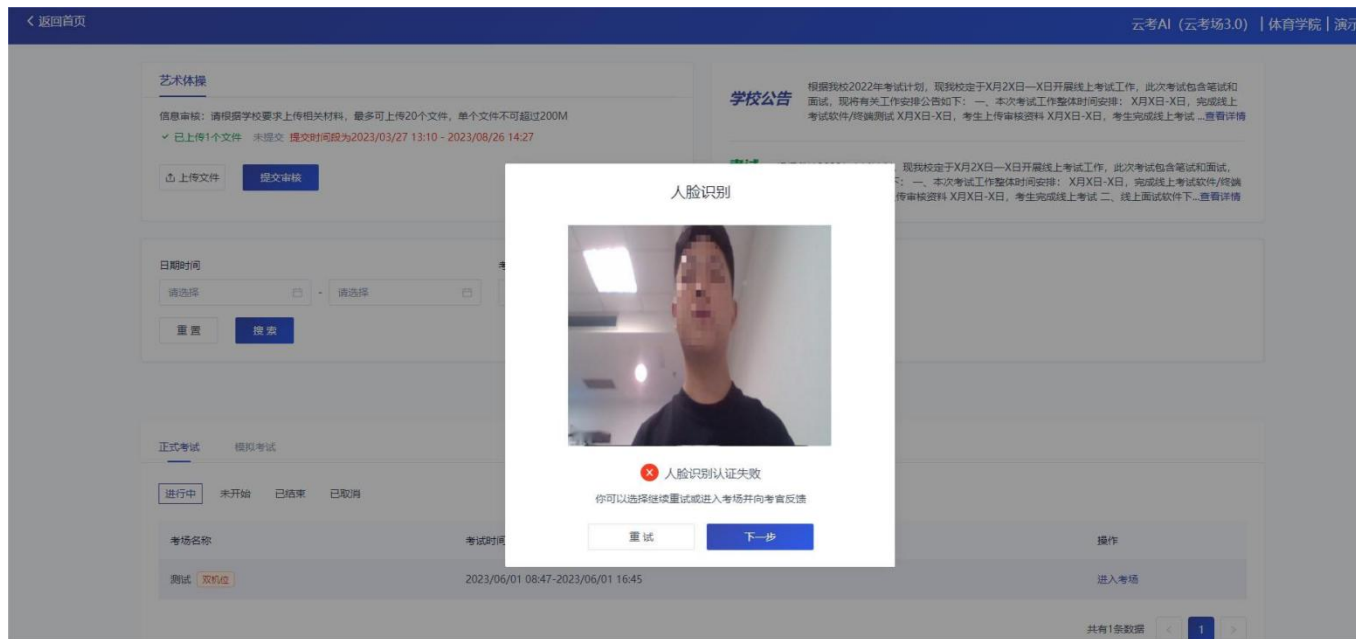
< 返回首页

云考AI（云考场3.0）| 体育学院 | 演示

艺术体操

信息审核：请根据学校要求上传相关材料，最多可上传20个文件，单个文件不可超过200M

✓ 已上传1个文件 未提交 提交时间段为2023/03/27 13:10 - 2023/08/26 14:27

上传文件 提交审核

学校公告

根据我校2022年考试计划，现我校定于X月2X日—X日开展线上考试工作，此次考试包含笔试和面试，现将有关工作安排公告如下：一、本次考试工作整体时间安排：X月X日-X日，完成线上考试软件/终端测试 X月X日-X日，考生上传审核资料 X月X日-X日，考生完成线上考试 ...查看详情

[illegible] 现我校定于X月2X日—X日开展线上考试工作，此次考试包含笔试和面试，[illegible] 一、本次考试工作整体时间安排：X月X日-X日，完成线上考试软件/终端 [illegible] 传审核资料 X月X日-X日，考生完成线上考试 二、线上面试软件下...查看详情

日期时间

请选择 - 请选择

重置 搜索

人脸识别

人脸识别认证失败

你可以选择继续重试或进入考场并向考官反馈

重试 下一步

正式考试 模拟考试

进行中 未开始 已结束 已取消

| 考场名称 | 考试时间 | 操作 |
|---|---|---|
| 测试 双机位 | 2023/06/01 08:47-2023/06/01 16:45 | 进入考场 |

共有1条数据 < 1 >